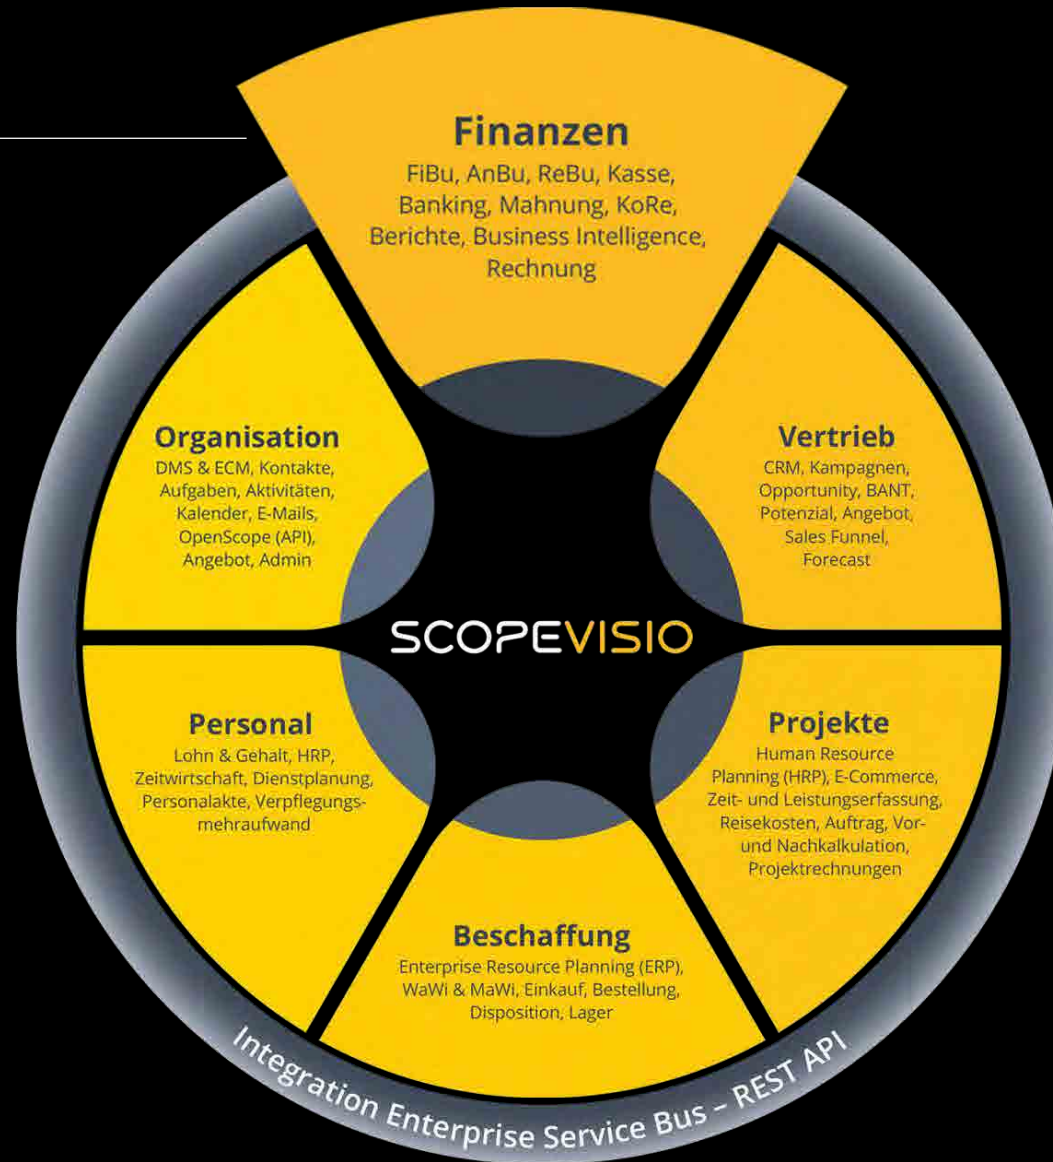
Finanzen
FiBu, AnBu, ReBu, Kasse, Banking, Mahnung, KoRe, Berichte, Business Intelligence, Rechnung

Organisation
DMS & ECM, Kontakte, Aufgaben, Aktivitäten, Kalender, E-Mails, OpenScope (API), Angebot, Admin

Vertrieb
CRM, Kampagnen, Opportunity, BANT, Potenzial, Angebot, Sales Funnel, Forecast

SCOPEVISIO

Personal
Lohn & Gehalt, HRP, Zeitwirtschaft, Dienstplanung, Personalakte, Verpflegungsmehraufwand

Projekte
Human Resource Planning (HRP), E-Commerce, Zeit- und Leistungserfassung, Reisekosten, Auftrag, Vor- und Nachkalkulation, Projektrechnungen

Beschaffung
Enterprise Resource Planning (ERP), WaWi & MaWi, Einkauf, Bestellung, Disposition, Lager

Integration Enterprise Service Bus – REST API